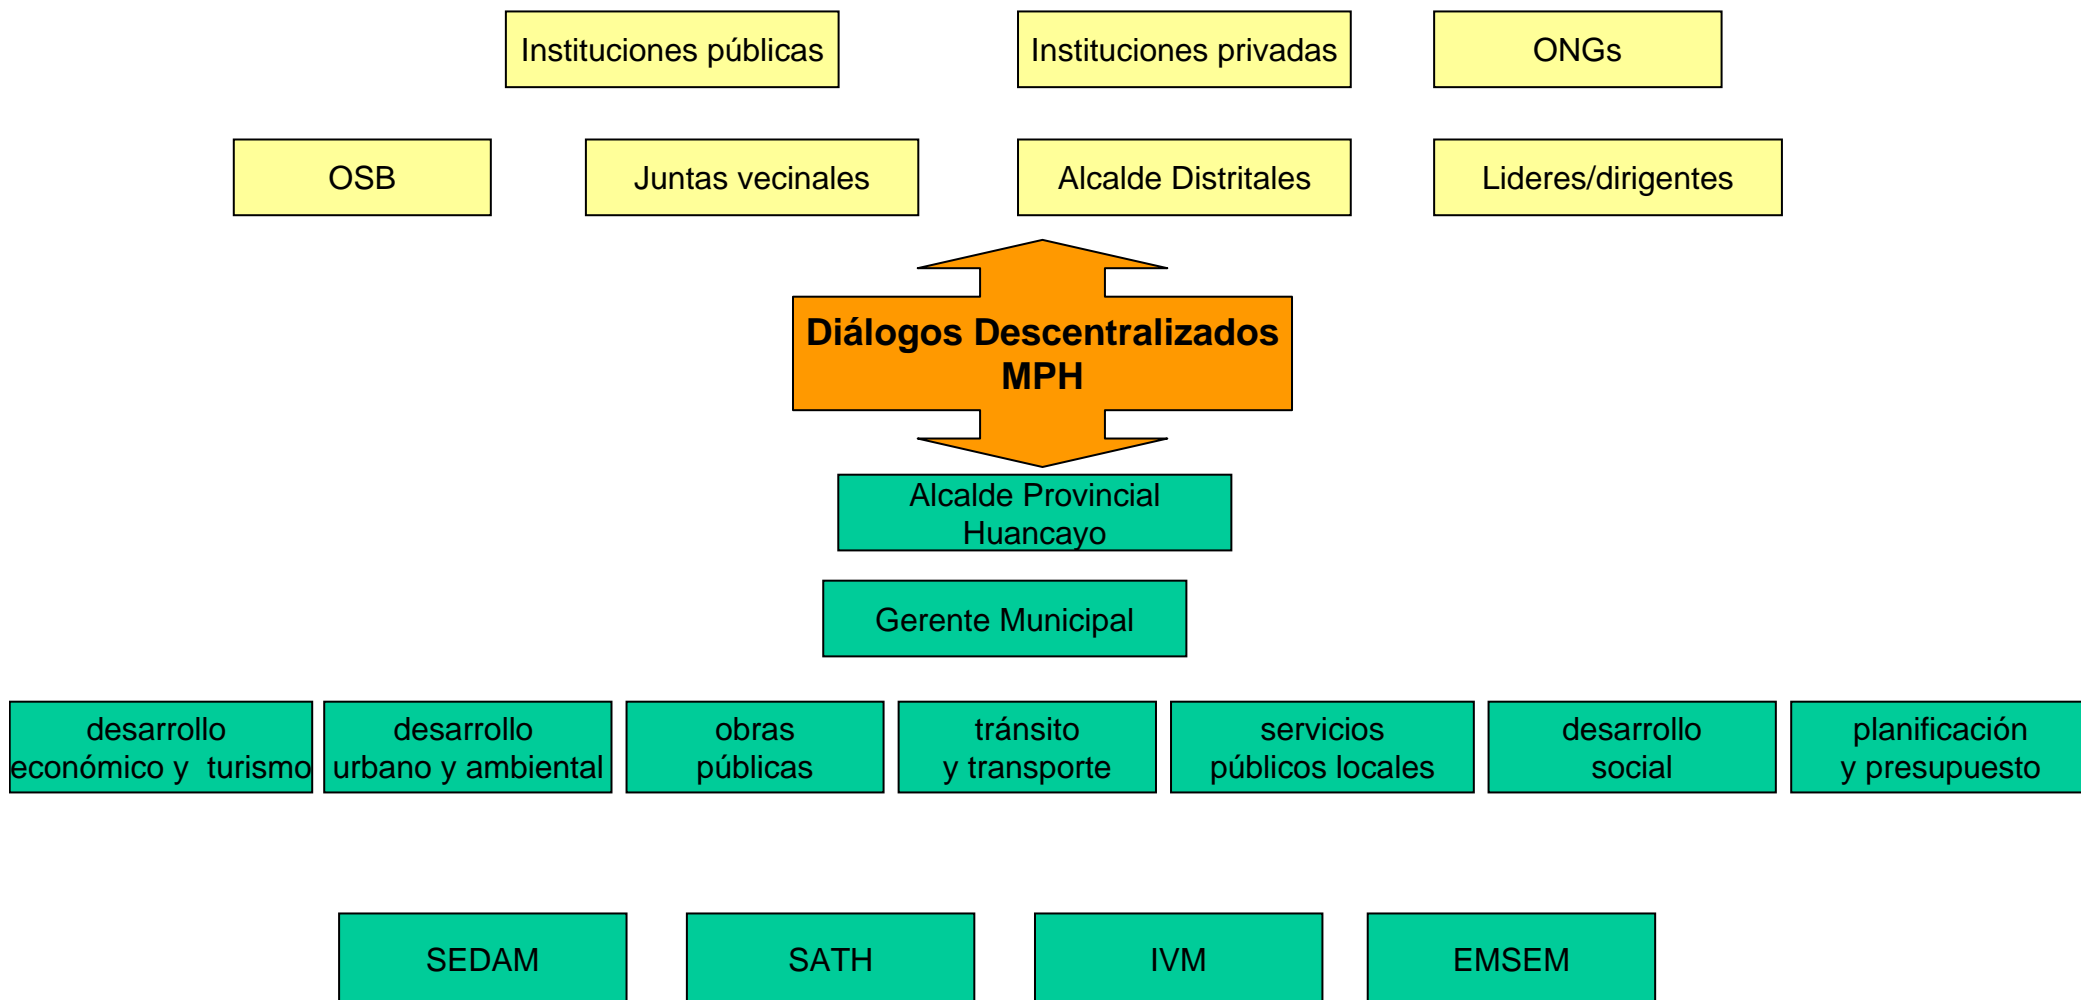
Instituciones públicas

Instituciones privadas

ONGs

OSB

Juntas vecinales

Alcalde Distritales

Lideres/dirigentes

Diálogos Descentralizados MPH

Alcalde Provincial Huancayo

Gerente Municipal

desarrollo económico y turismo

desarrollo urbano y ambiental

obras públicas

tránsito y transporte

servicios públicos locales

desarrollo social

planificación y presupuesto

SEDAM

SATH

IVM

EMSEM